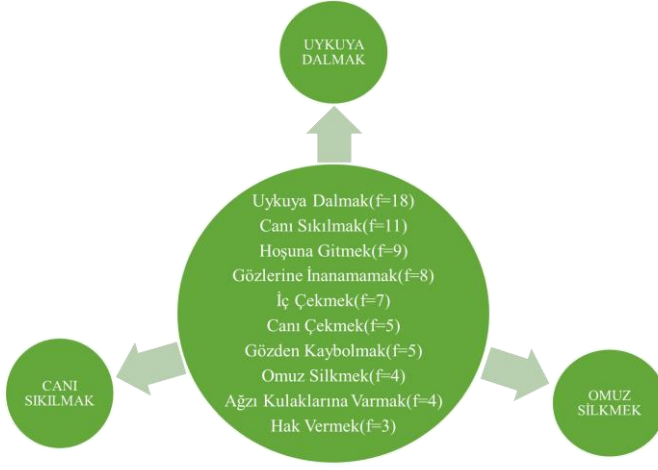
UYKUYA DALMAK

Uykuya Dalmak(f=18)
Canı Sıkılmak(f=11)
Hoşuna Gitmek(f=9)
Gözlerine İnanamamak(f=8)
İç Çekmek(f=7)
Canı Çekmek(f=5)
Gözden Kaybolmak(f=5)
Omuz Silkmek(f=4)
Ağzı Kulaklarına Varmak(f=4)
Hak Vermek(f=3)

CANI SIKILMAK

OMUZ SİLKMEK